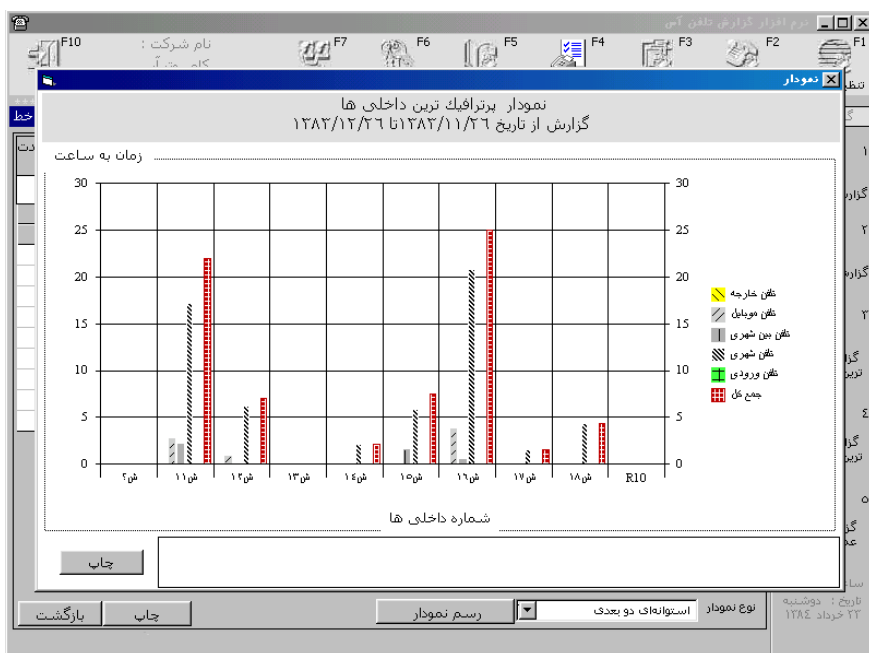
نرم افزار گزارش تلفن آس
F10 نام شرکت : F7 F6 F5 F4 F3 F2 F1
نمودار

نمودار پرترافیک ترین داخلی ها
گزارش از تاریخ ۱۳۸۲/۱۱/۲۶تا ۱۳۸۲/۱۲/۲۶

زمان به ساعت

30 25 20 15 10 5 0

ش۹ ش۱۱ ش۱۲ ش۱۳ ش۱۴ ش۱۵ ش۱۶ ش۱۷ ش۱۸ R10

تلفن خارجه
تلفن موبایل
تلفن بین شهری
تلفن شهری
تلفن ورودی
جمع کل

شماره داخلی ها

چاپ

بازگشت چاپ رسم نمودار استوانه‌ای دو بعدی نوع نمودار

تاریخ : دوشنبه
۲۲ خرداد ۱۳۸٤